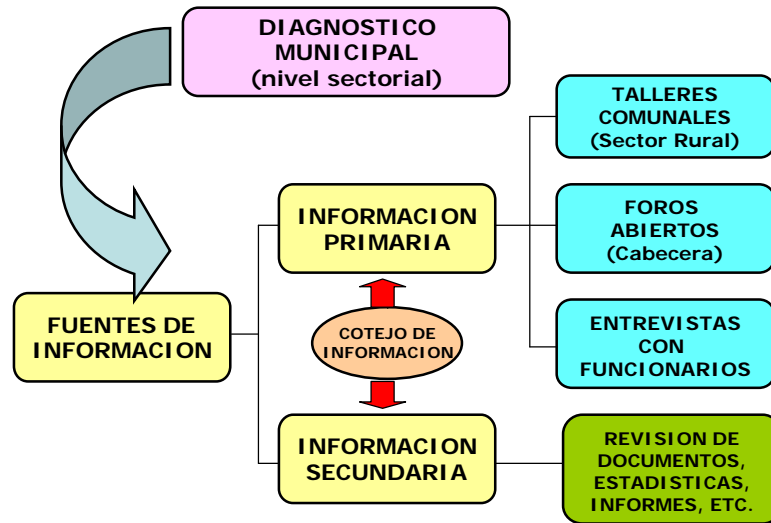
DIAGNOSTICO MUNICIPAL (nivel sectorial)

FUENTES DE INFORMACION

INFORMACION PRIMARIA

COTEJO DE INFORMACION

INFORMACION SECUNDARIA

TALLERES COMUNALES (Sector Rural)

FOROS ABIERTOS (Cabecera)

ENTREVISTAS CON FUNCIONARIOS

REVISION DE DOCUMENTOS, ESTADISTICAS, INFORMES, ETC.